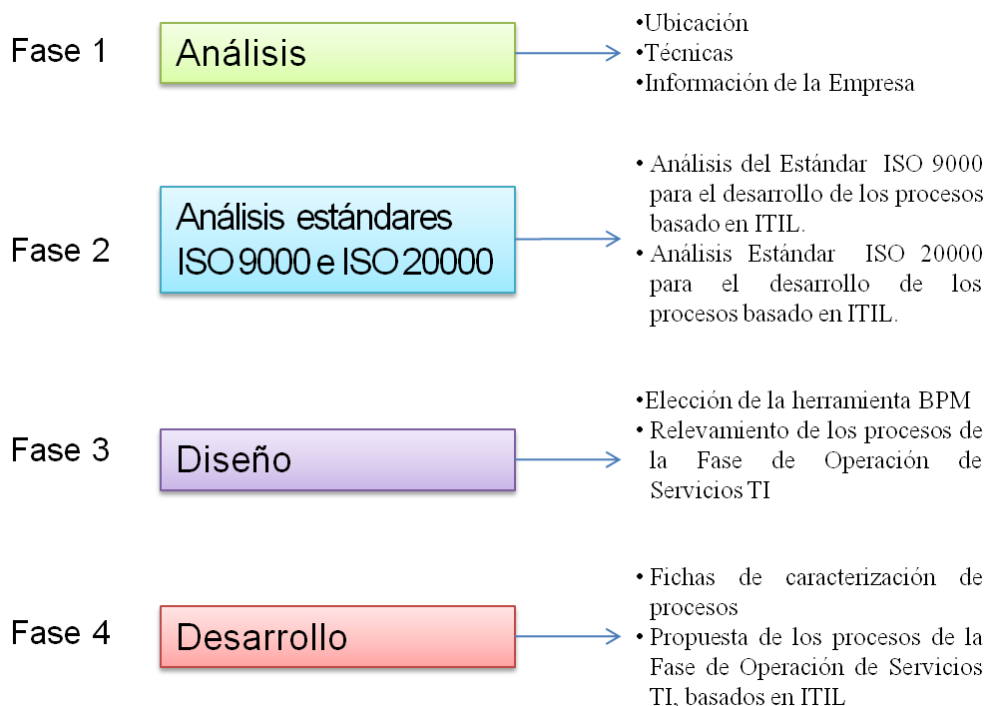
Fase 1

Análisis

•Ubicación
•Técnicas
•Información de la Empresa

Fase 2

Análisis estándares ISO 9000 e ISO 20000

• Análisis del Estándar ISO 9000 para el desarrollo de los procesos basado en ITIL.
• Análisis Estándar ISO 20000 para el desarrollo de los procesos basado en ITIL.

Fase 3

Diseño

•Elección de la herramienta BPM
• Relevamiento de los procesos de la Fase de Operación de Servicios TI

Fase 4

Desarrollo

• Fichas de caracterización de procesos
• Propuesta de los procesos de la Fase de Operación de Servicios TI, basados en ITIL